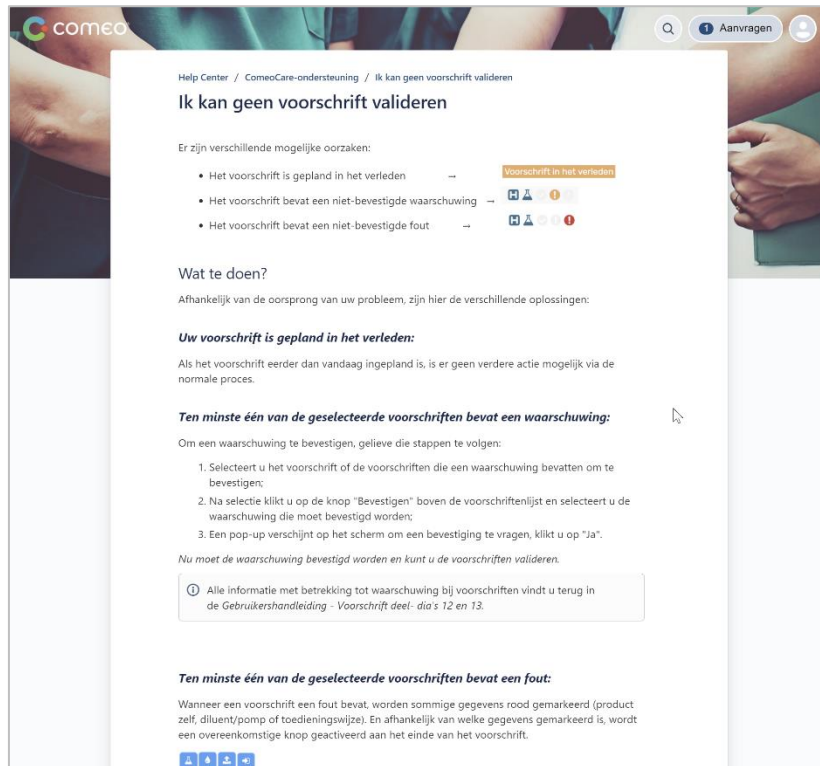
comeo

1 Aanvragen

Help Center / ComeoCare-ondersteuning / Ik kan geen voorschrift valideren

Ik kan geen voorschrift valideren

Er zijn verschillende mogelijke oorzaken:

- Het voorschrift is gepland in het verleden →
- Het voorschrift bevat een niet-bevestigde waarschuwing →
- Het voorschrift bevat een niet-bevestigde fout →

Voorschrift in het verleden

Wat te doen?

Afhankelijk van de oorsprong van uw probleem, zijn hier de verschillende oplossingen:

Uw voorschrift is gepland in het verleden:

Als het voorschrift eerder dan vandaag ingepland is, is er geen verdere actie mogelijk via de normale proces.

Ten minste één van de geselecteerde voorschriften bevat een waarschuwing:

Om een waarschuwing te bevestigen, gelieve die stappen te volgen:

1. Selecteert u het voorschrift of de voorschriften die een waarschuwing bevatten om te bevestigen;
2. Na selectie klikt u op de knop "Bevestigen" boven de voorschriftenlijst en selecteert u de waarschuwing die moet bevestigd worden;
3. Een pop-up verschijnt op het scherm om een bevestiging te vragen, klikt u op "Ja".

Nu moet de waarschuwing bevestigd worden en kunt u de voorschriften valideren.

Alle informatie met betrekking tot waarschuwing bij voorschriften vindt u terug in de Gebruikershandleiding - Voorschrift deel- dia's 12 en 13.

Ten minste één van de geselecteerde voorschriften bevat een fout:

Wanneer een voorschrift een fout bevat, worden sommige gegevens rood gemarkeerd (product zelf, diluent/pomp of toedieningswijze). En afhankelijk van welke gegevens gemarkeerd is, wordt een overeenkomstige knop geactiveerd aan het einde van het voorschrift.